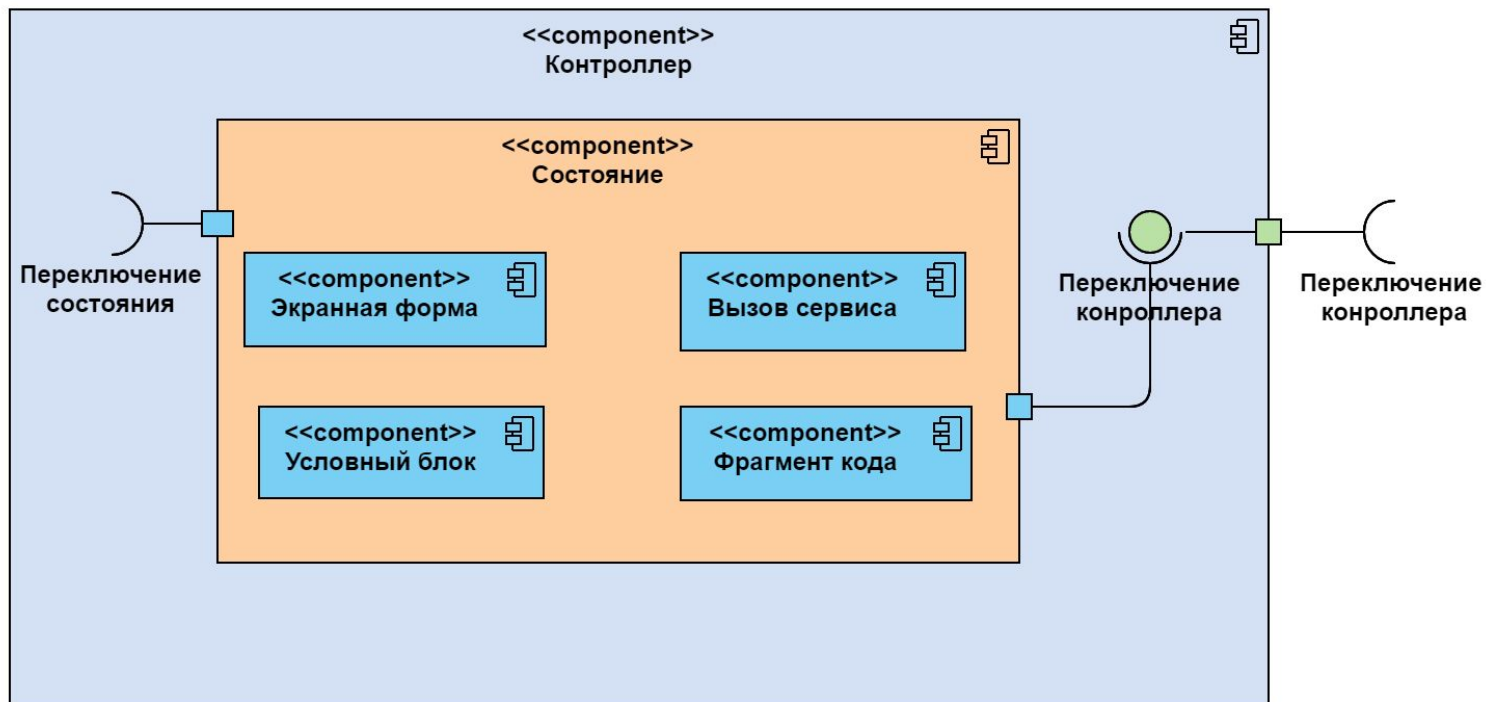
<<component>>
Контроллер

<<component>>
Состояние

Переключение состояния

<<component>>
Экранная форма

<<component>>
Вызов сервиса

<<component>>
Условный блок

<<component>>
Фрагмент кода

Переключение конроллера

Переключение конроллера